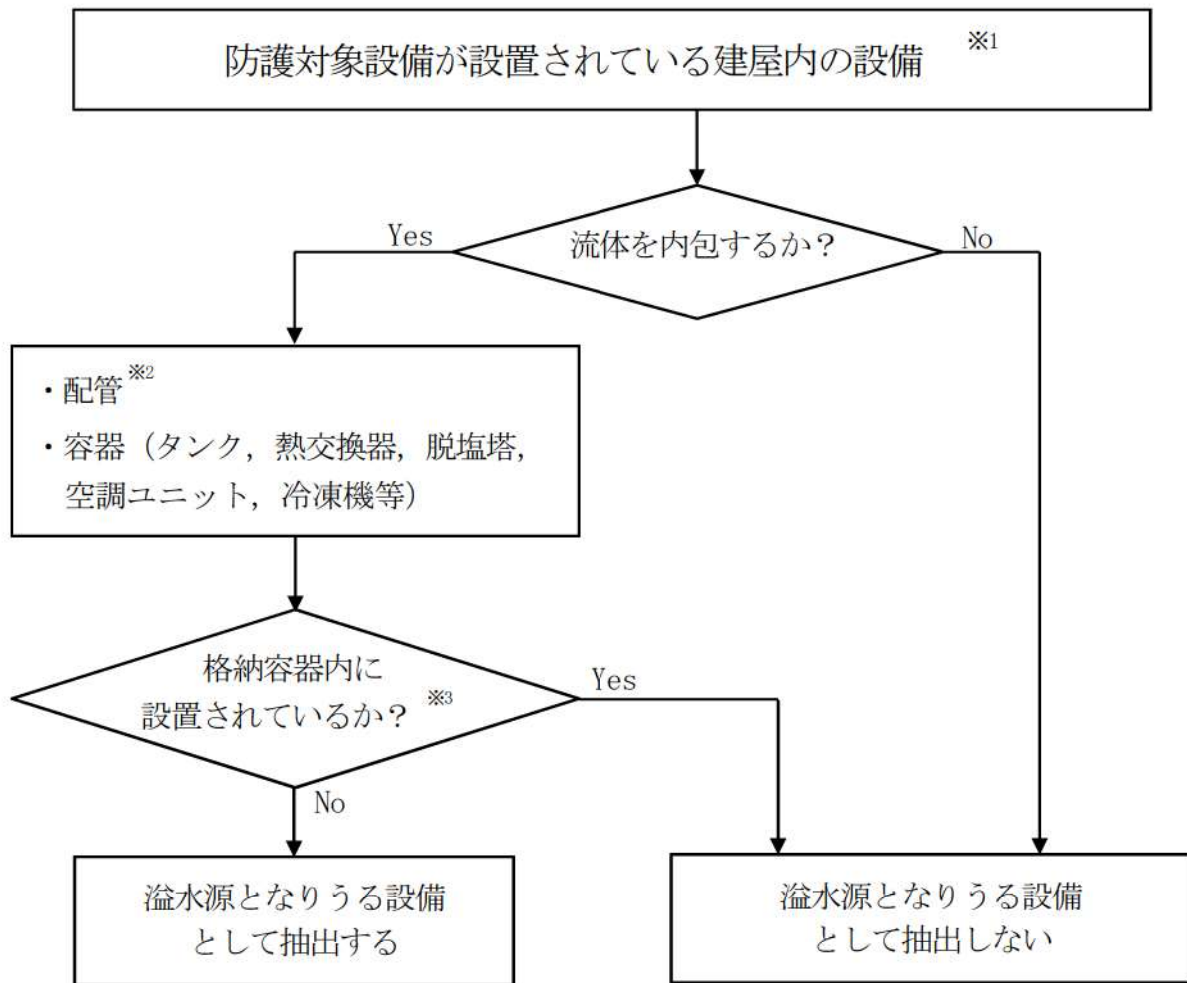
防護対象設備が設置されている建屋内の設備 ※1

流体を内包するか？

Yes

No

・配管※2
・容器（タンク，熱交換器，脱塩塔，空調ユニット，冷凍機等）

格納容器内に設置されているか？ ※3

Yes

No

溢水源となりうる設備として抽出する

溢水源となりうる設備として抽出しない